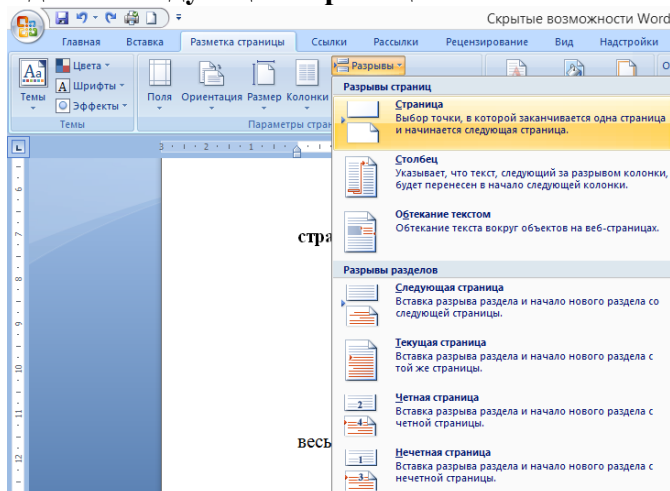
Скрытые возможности Word

Главная Вставка Разметка страницы Ссылки Рассылки Рецензирование Вид Надстройки

Темы
Цвета
Шрифты
Эффекты
Темы

Поля Ориентация Размер Колонки
Параметры стран

Разрывы

Разрывы страниц

Страница
Выбор точки, в которой заканчивается одна страница и начинается следующая страница.

Столбец
Указывает, что текст, следующий за разрывом колонки, будет перенесен в начало следующей колонки.

Обтекание текстом
Обтекание текста вокруг объектов на веб-страницах.

Разрывы разделов

Следующая страница
Вставка разрыва раздела и начало нового раздела со следующей страницы.

Текущая страница
Вставка разрыва раздела и начало нового раздела с той же страницы.

Четная страница
Вставка разрыва раздела и начало нового раздела с четной страницы.

Нечетная страница
Вставка разрыва раздела и начало нового раздела с нечетной страницы.

стра

весь